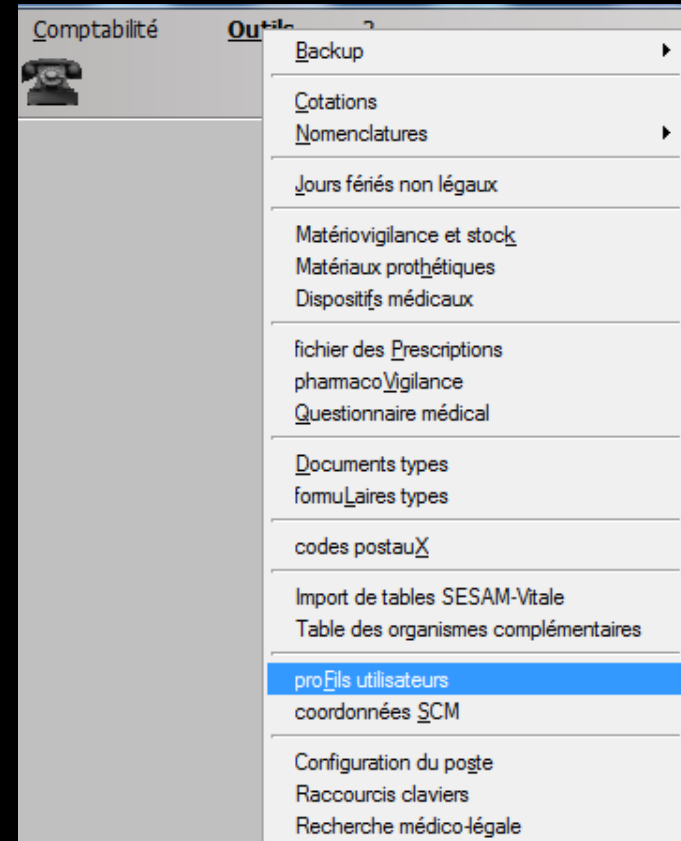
Comptabilité Outils ?

Backup
Cotations
Nomenclatures
Jours fériés non légaux
Matériovigilance et stock
Matériaux prothétiques
Dispositifs médicaux
fichier des Prescriptions
pharmacoVigilance
Questionnaire médical
Documents types
formuLaires types
codes postauX
Import de tables SESAM-Vitale
Table des organismes complémentaires
proFils utilisateurs
coordonnées SCM
Configuration du poste
Raccourcis claviers
Recherche médico-légale